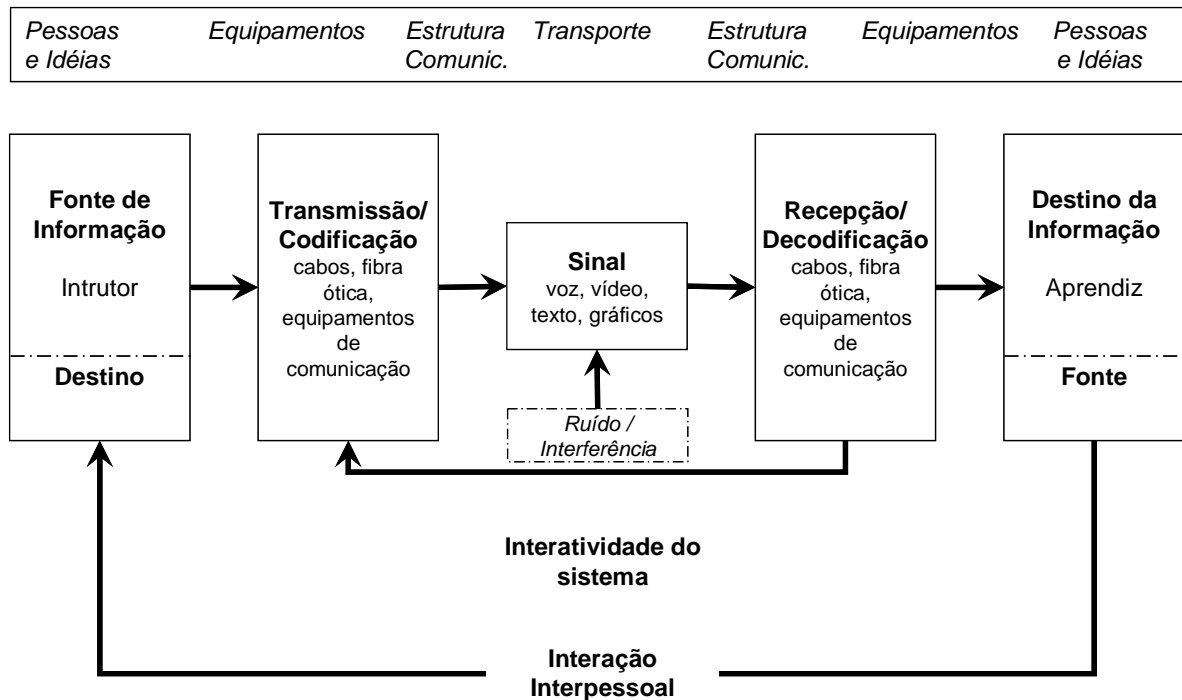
| Pessoas e Idéias | Equipamentos | Estrutura Comunic. | Transporte | Estrutura Comunic. | Equipamentos | Pessoas e Idéias |
|---|---|---|---|---|---|---|

Fonte de Informação
Intrutor
Destino

Transmissão/ Codificação
cabos, fibra ótica, equipamentos de comunicação

Sinal
voz, vídeo, texto, gráficos

Ruído / Interferência

Recepção/ Decodificação
cabos, fibra ótica, equipamentos de comunicação

Destino da Informação
Aprendiz
Fonte

Interatividade do sistema

Interação Interpessoal